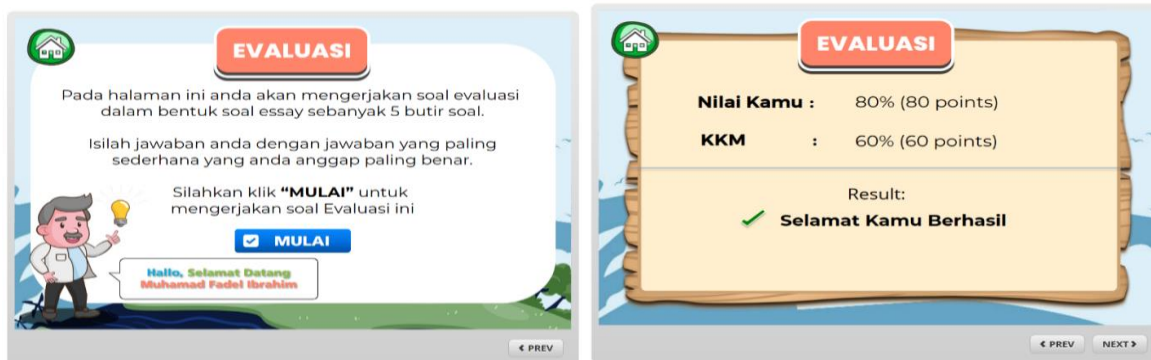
EVALUASI

Pada halaman ini anda akan mengerjakan soal evaluasi dalam bentuk soal essay sebanyak 5 butir soal.

Isilah jawaban anda dengan jawaban yang paling sederhana yang anda anggap paling benar.

Silahkan klik **"MULAI"** untuk mengerjakan soal Evaluasi ini

MULAI

Hallo, Selamat Datang
Muhamad Fadel Ibrahim

‹ PREV

EVALUASI

| | |
|---|---|
| Nilai Kamu : | 80% (80 points) |
| KKM : | 60% (60 points) |

Result:
Selamat Kamu Berhasil

‹ PREV NEXT ›